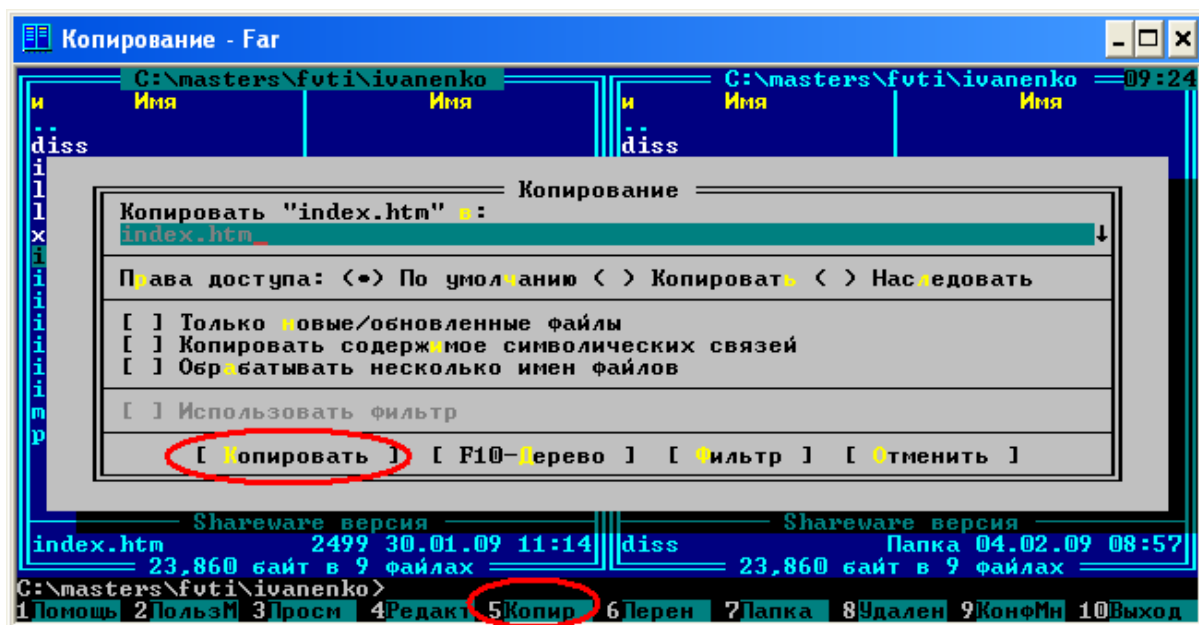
Копирование - Far

C:\masters\fvti\ivanenko

C:\masters\fvti\ivanenko 09:24

и Имя Имя

и Имя Имя

..
diss

..
diss

i
l
l
x
i
i
i
i
i
i
i
m
p

Копирование

Копировать "index.htm" в:

index.htm_

Права доступа: (•) По умолчанию ( ) Копировать ( ) Наследовать

[ ] Только новые/обновленные файлы
[ ] Копировать содержимое символических связей
[ ] Обрабатывать несколько имен файлов

[ ] Использовать фильтр

[ Копировать ] [ F10-Дерево ] [ Фильтр ] [ Отменить ]

Shareware версия

Shareware версия

index.htm 2499 30.01.09 11:14

diss Папка 04.02.09 08:57

23,860 байт в 9 файлах

23,860 байт в 9 файлах

C:\masters\fvti\ivanenko>

1Помощь 2ПользМ 3Просм 4Редакт 5Копир 6Перен 7Папка 8Удален 9КонфМн 10Выход